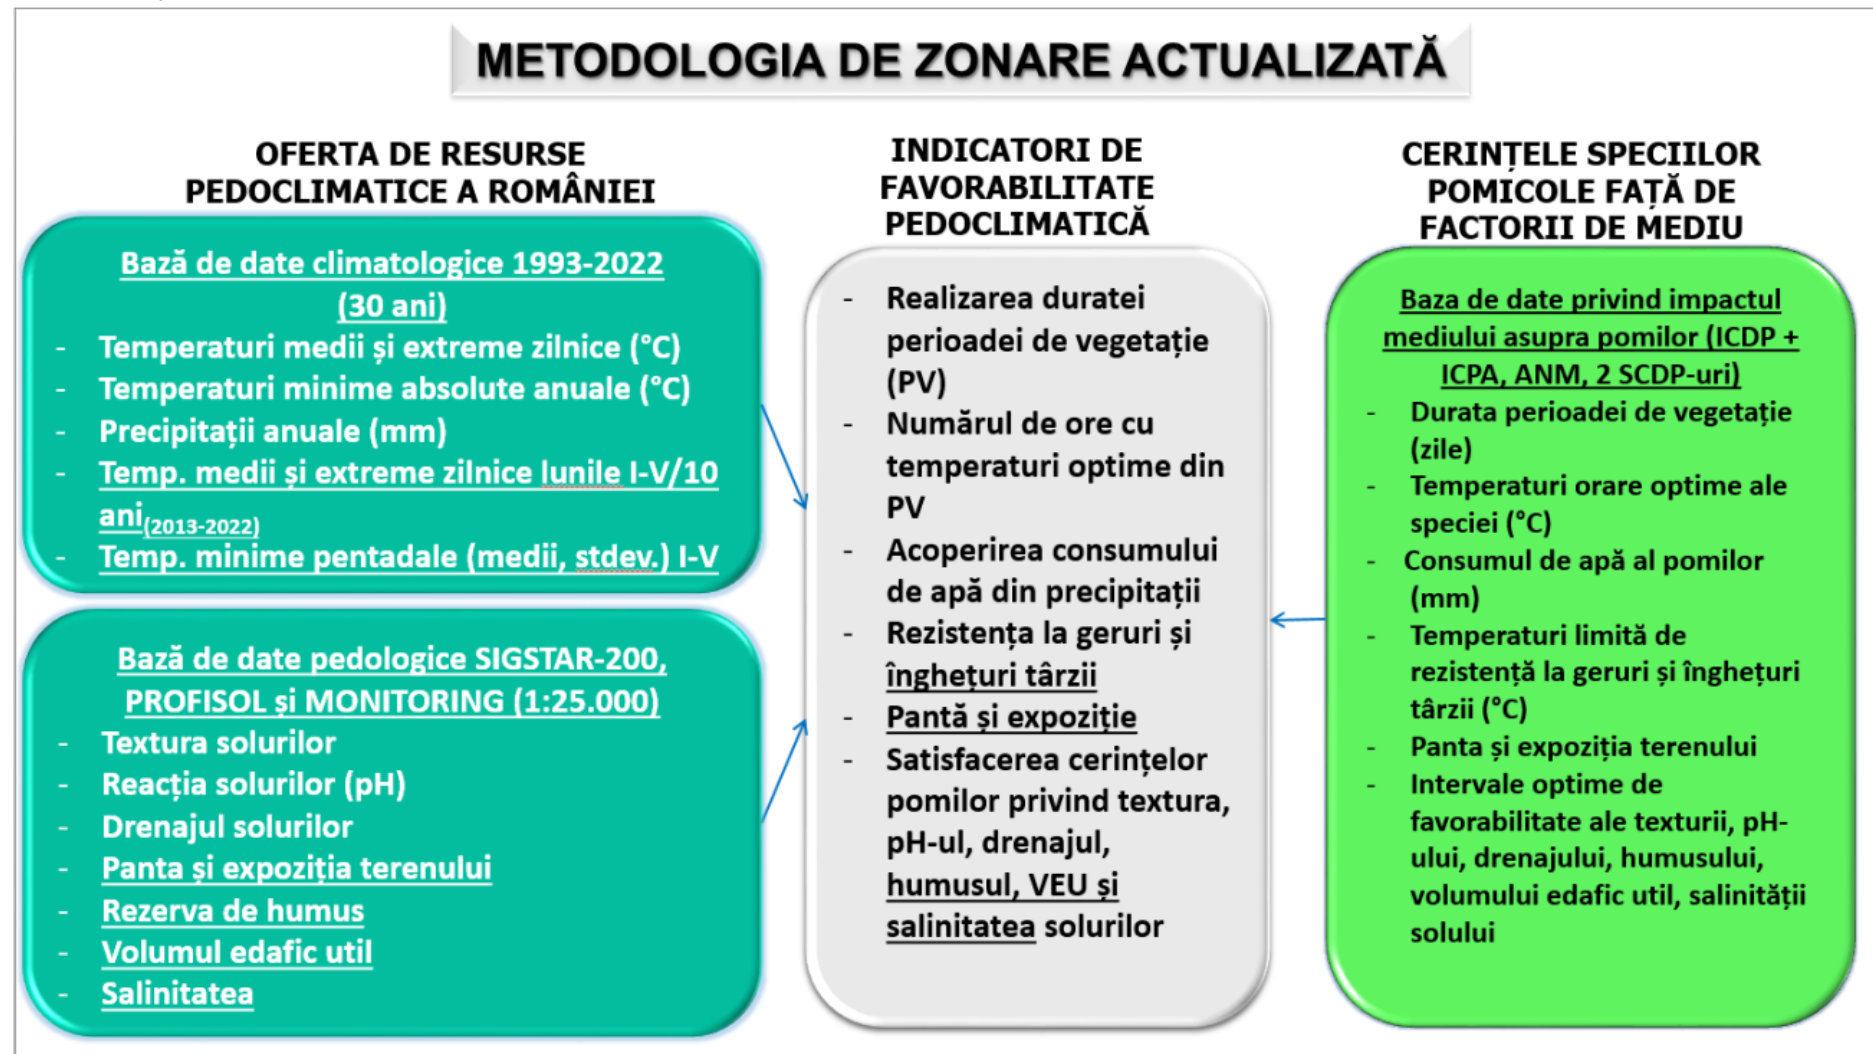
METODOLOGIA DE ZONARE ACTUALIZATĂ

OFERTA DE RESURSE PEDOCLIMATICE A ROMÂNIEI

Bază de date climatologice 1993-2022 (30 ani)
- Temperaturi medii și extreme zilnice (°C)
- Temperaturi minime absolute anuale (°C)
- Precipitații anuale (mm)
- Temp. medii și extreme zilnice lunile I-V/10 ani$_{(2013-2022)}$
- Temp. minime pentadale (medii, stdev.) I-V

Bază de date pedologice SIGSTAR-200, PROFISOL și MONITORING (1:25.000)
- Textura solurilor
- Reacția solurilor (pH)
- Drenajul solurilor
- Panta și expoziția terenului
- Rezerva de humus
- Volumul edafic util
- Salinitatea

INDICATORI DE FAVORABILITATE PEDOCLIMATICĂ

- Realizarea duratei perioadei de vegetație (PV)
- Numărul de ore cu temperaturi optime din PV
- Acoperirea consumului de apă din precipitații
- Rezistența la geruri și înghețuri târzii
- Pantă și expoziție
- Satisfacerea cerințelor pomilor privind textura, pH-ul, drenajul, humusul, VEU și salinitatea solurilor

CERINȚELE SPECIILOR POMICOLE FAȚĂ DE FACTORII DE MEDIU

Baza de date privind impactul mediului asupra pomilor (ICDP + ICPA, ANM, 2 SCDP-uri)
- Durata perioadei de vegetație (zile)
- Temperaturi orare optime ale speciei (°C)
- Consumul de apă al pomilor (mm)
- Temperaturi limită de rezistență la geruri și înghețuri târzii (°C)
- Panta și expoziția terenului
- Intervale optime de favorabilitate ale texturii, pH-ului, drenajului, humusului, volumului edafic util, salinității solului